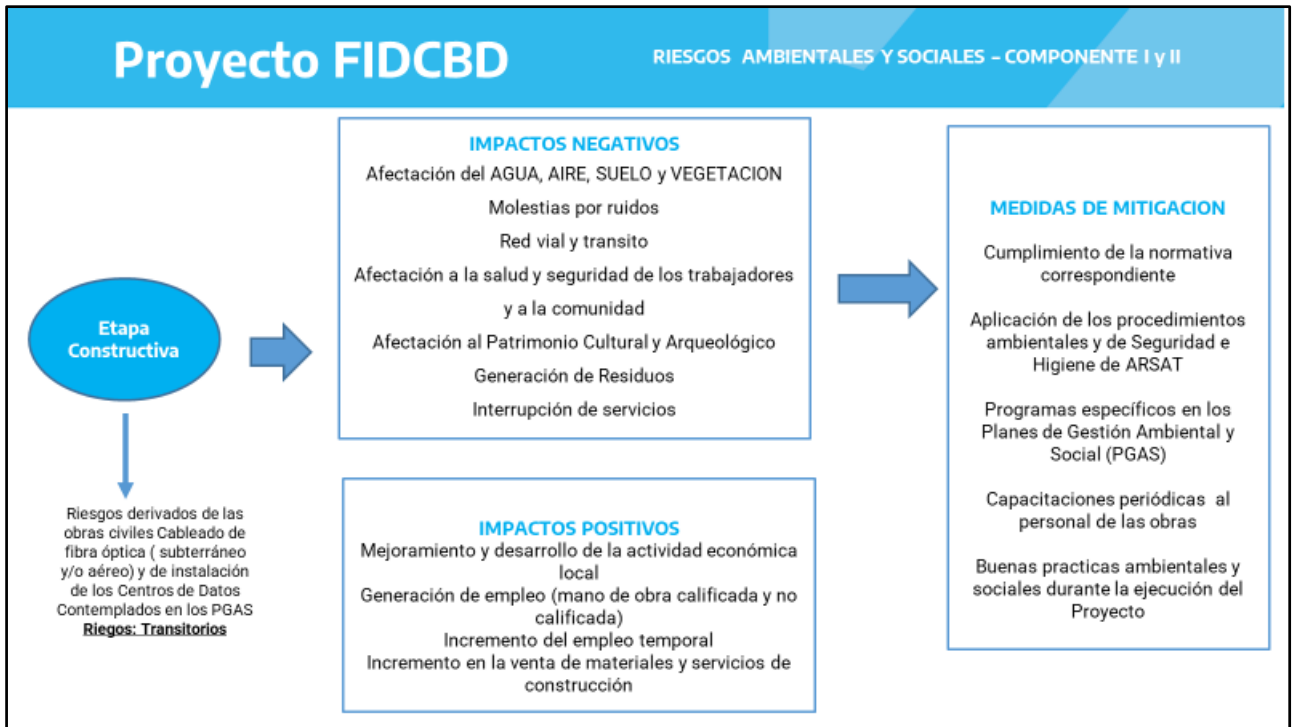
Proyecto FIDCBD

RIESGOS AMBIENTALES Y SOCIALES – COMPONENTE I y II

Etapa Constructiva

Riesgos derivados de las obras civiles Cableado de fibra óptica ( subterráneo y/o aéreo) y de instalación de los Centros de Datos Contemplados en los PGAS
Riegos: Transitorios

IMPACTOS NEGATIVOS
Afectación del AGUA, AIRE, SUELO y VEGETACION
Molestias por ruidos
Red vial y transito
Afectación a la salud y seguridad de los trabajadores y a la comunidad
Afectación al Patrimonio Cultural y Arqueológico
Generación de Residuos
Interrupción de servicios

IMPACTOS POSITIVOS
Mejoramiento y desarrollo de la actividad económica local
Generación de empleo (mano de obra calificada y no calificada)
Incremento del empleo temporal
Incremento en la venta de materiales y servicios de construcción

MEDIDAS DE MITIGACION
Cumplimiento de la normativa correspondiente
Aplicación de los procedimientos ambientales y de Seguridad e Higiene de ARSAT
Programas específicos en los Planes de Gestión Ambiental y Social (PGAS)
Capacitaciones periódicas al personal de las obras
Buenas practicas ambientales y sociales durante la ejecución del Proyecto